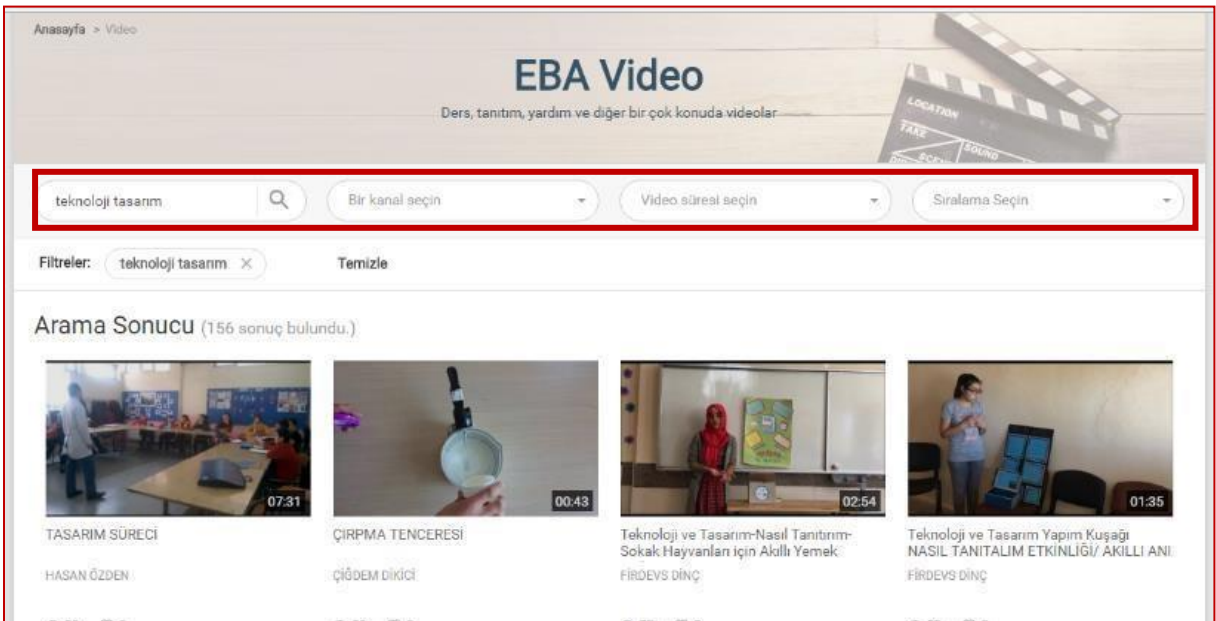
Anasayfa > Video

EBA Video

Ders, tanıtım, yardım ve diğer bir çok konuda videolar

LOCATION
TAKE
SOUND

teknoloji tasarım

Bir kanal seçin

Video süresi seçin

Sıralama Seçin

Filtreler: teknoloji tasarım ×

Temizle

Arama Sonucu (156 sonuç bulundu.)

07:31
TASARIM SÜRECİ
HASAN ÖZDEN

00:43
ÇIRPMA TENCERESİ
ÇİĞDEM DİKİCİ

02:54
Teknoloji ve Tasarım-Nasıl Tanıtırım-Sokak Hayvanları için Akıllı Yemek
FİRDEVS DİNÇ

01:35
Teknoloji ve Tasarım Yapım Kuşağı NASIL TANITALIM ETKİNLİĞİ/ AKILLI ANI
FİRDEVS DİNÇ